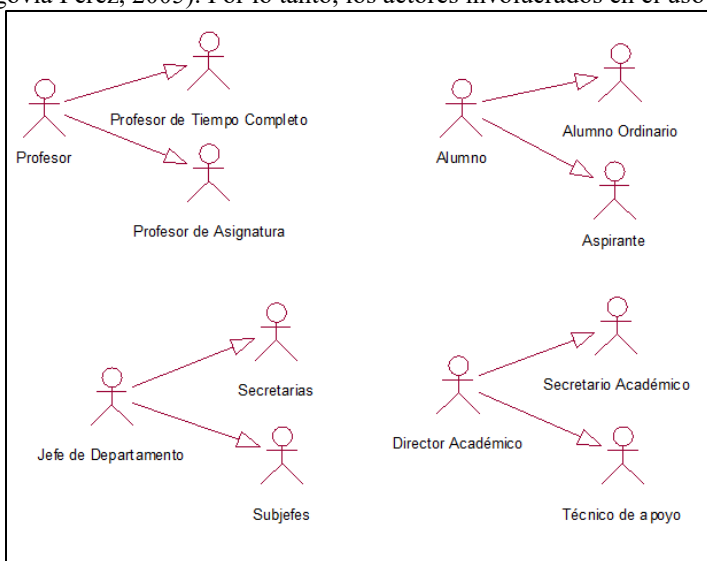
govia Pérez, 2005). Por lo tanto, los actores involucrados en el uso

Profesor

Profesor de Tiempo Completo

Profesor de Asignatura

Alumno

Alumno Ordinario

Aspirante

Jefe de Departamento

Secretarias

Subjefes

Director Académico

Secretario Académico

Técnico de apoyo